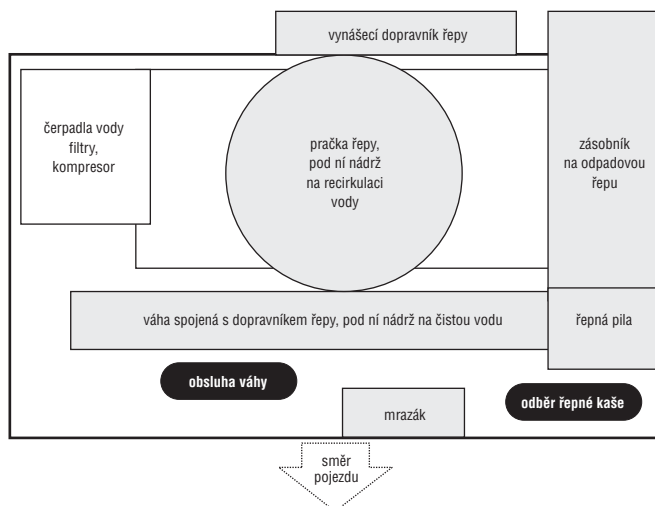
vynášecí dopravník řepy

čerpadla vody filtry, kompresor

pračka řepy, pod ní nádrž na recirkulaci vody

zásobník na odpadovou řepu

váha spojená s dopravníkem řepy, pod ní nádrž na čistou vodu

řepná pila

obsluha váhy

mrazák

odběr řepné kaše

směr pojezdu